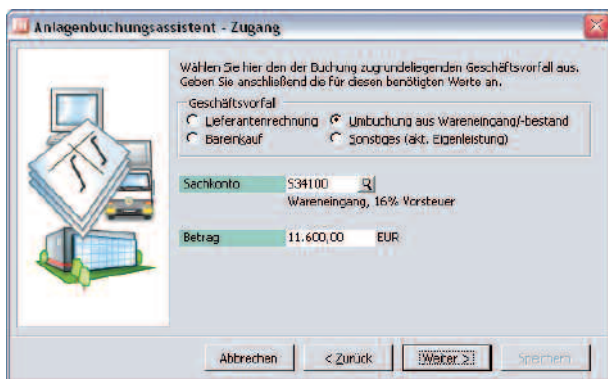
Anlagenbuchungsassistent - Zugang

Wählen Sie hier den der Buchung zugrundeliegenden Geschäftsvorfall aus. Geben Sie anschließend die für diesen benötigten Werte an.

Geschäftsvorfall
Lieferantenrechnung
Umbuchung aus Wareneingang/-bestand
Bareinkauf
Sonstiges (akt. Eigenleistung)

Sachkonto S34100
Wareneingang, 16% Vorsteuer

Betrag 11.600,00 EUR

Abbrechen
< Zurück
Weiter >
Speichern